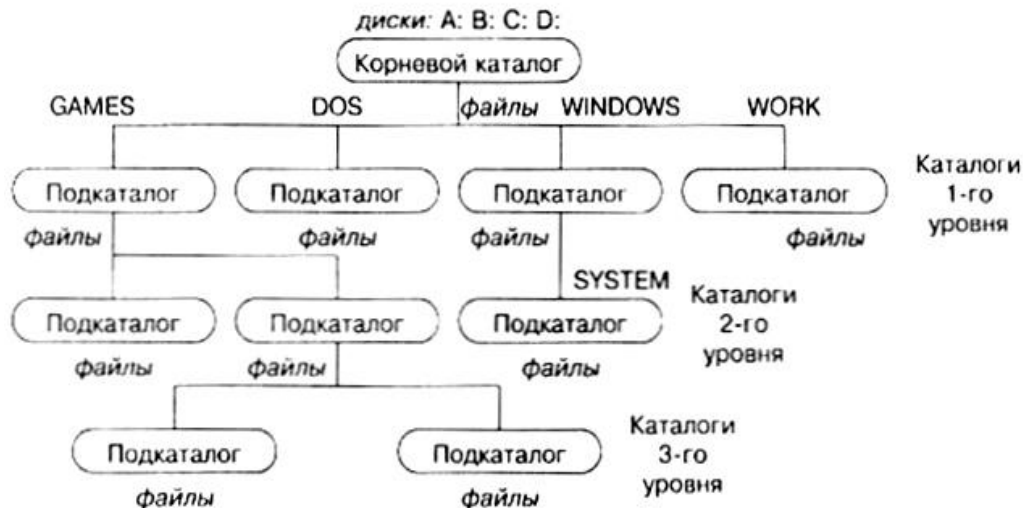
диски: A: B: C: D:

Корневой каталог

GAMES DOS файлы WINDOWS WORK

Подкаталог
файлы

Подкаталог
файлы

Подкаталог
файлы

Подкаталог
файлы

Каталоги 1-го уровня

Подкаталог
файлы

Подкаталог
файлы

SYSTEM
Подкаталог
файлы

Каталоги 2-го уровня

Подкаталог
файлы

Подкаталог
файлы

Каталоги 3-го уровня